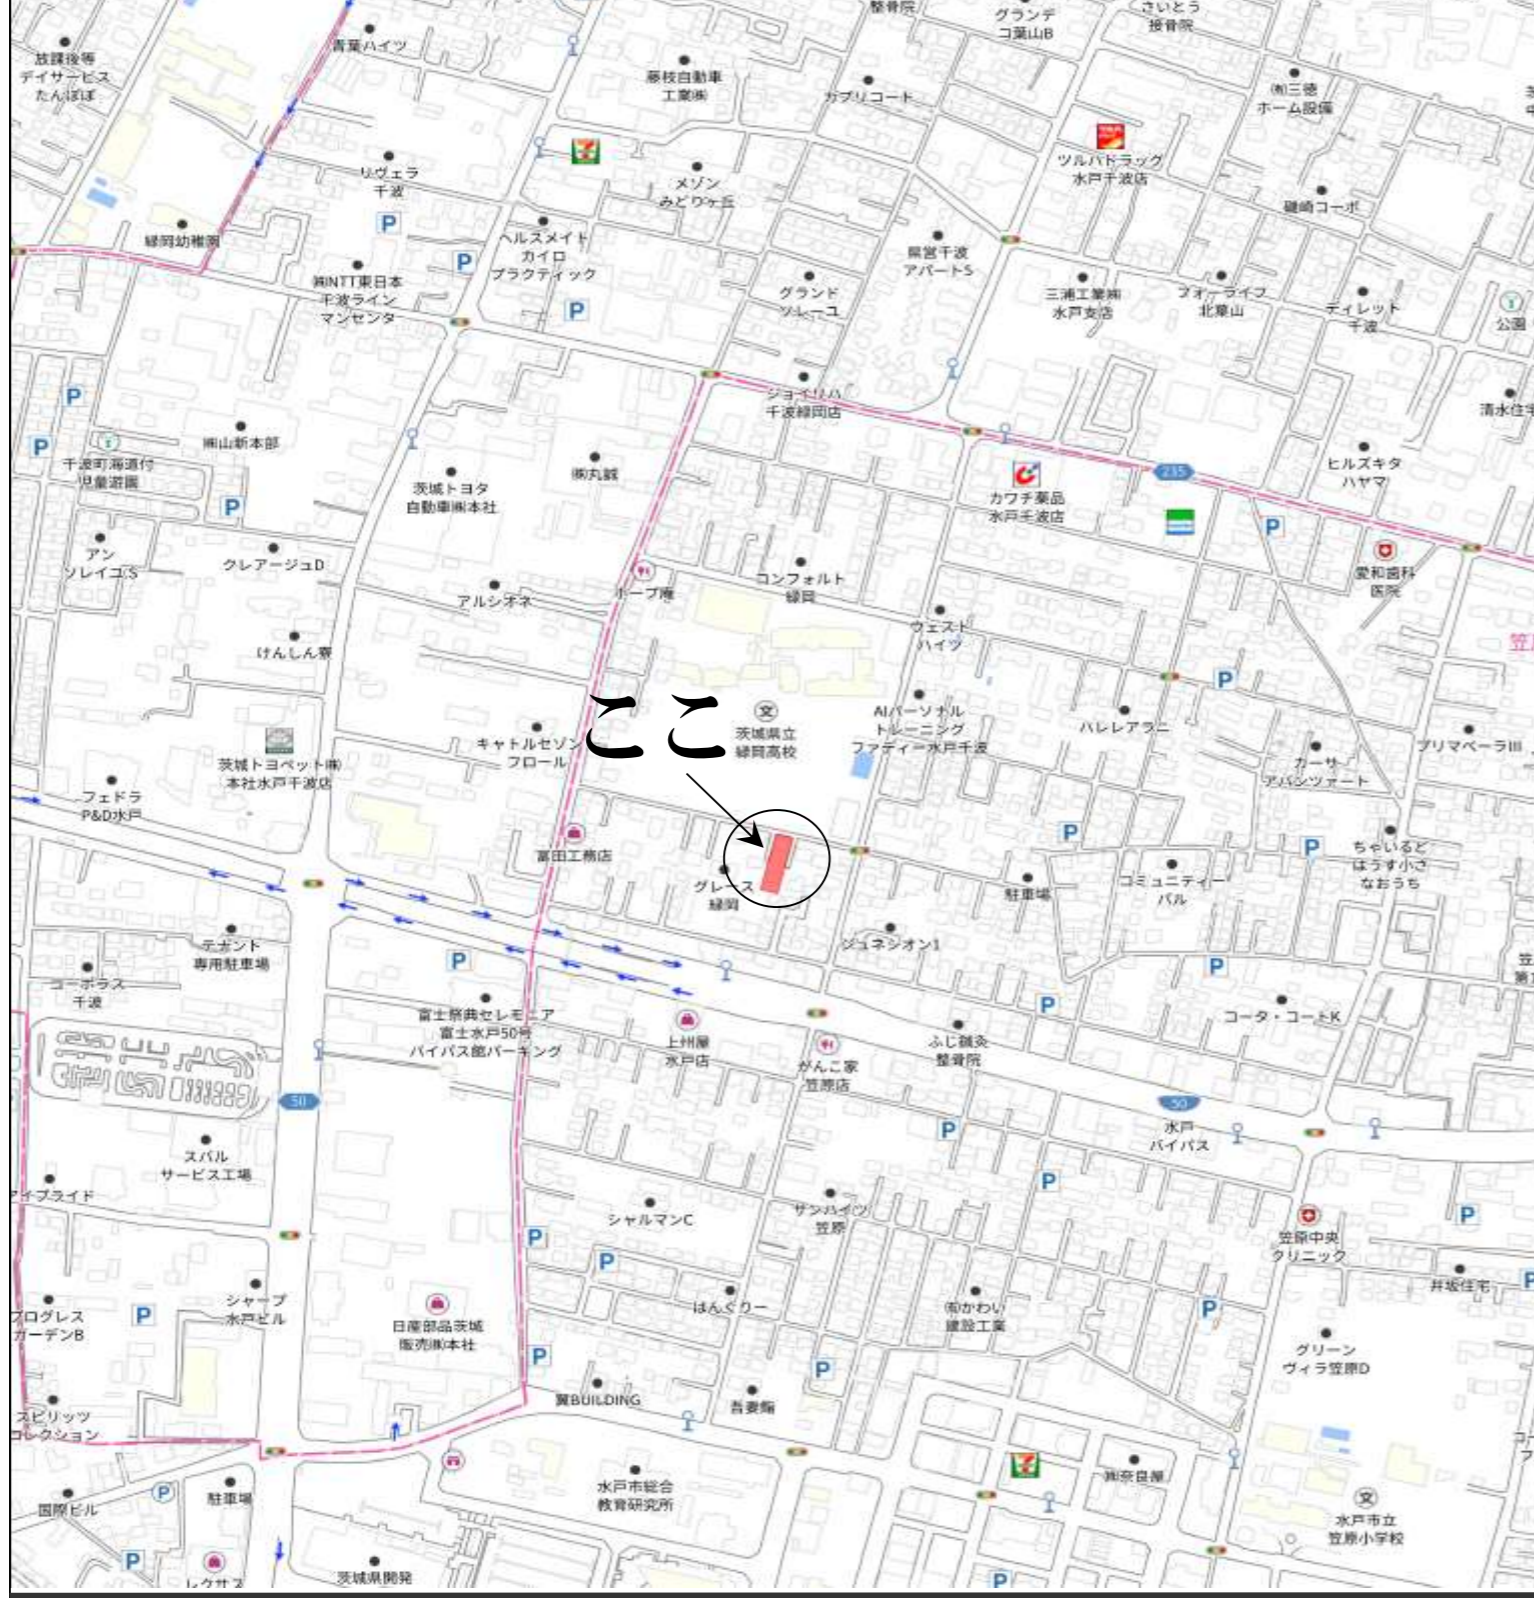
整骨院
グランデ
コ葉山B
さいとう
接骨院
放課後等
デイサービス
たんぽぽ
青葉ハイツ
藤枝自動車
工業㈱
カプリコート
㈲三徳
ホーム設備
ツルハドラッグ
水戸千波店
リヴェラ
千波
メゾン
みどりヶ丘
磯崎コーポ
緑岡幼稚園
ヘルスメイト
カイロ
プラクティック
県営千波
アパートS
㈱NTT東日本
千波ライン
マンセンタ
グランド
ソレーユ
三浦工業㈱
水戸支店
フォーライフ
北寮山
ディレット
千波
公園
ジョイフル
千波緑岡店
清水住宅
㈱山新本部
千波町海道付
児童遊園
茨城トヨタ
自動車㈱本社
㈱丸館
235
ヒルズキタ
ハヤマ
カワチ薬品
水戸千波店
アン
ソレイユS
クレアージュD
コンフォルト
緑岡
愛和歯科
医院
アルシオネ
ホープ庵
ウエスト
ハイツ
けんしん寮
笠
ここ
茨城県立
緑岡高校
AIパーソナル
トレーニング
ファディー水戸千波
ハレレアラニ
キャトルセゾン
フロール
プリマベーラIII
茨城トヨペット㈱
本社水戸千波店
カーサ
アバンツァート
フェドラ
P&D水戸
富田工務店
ちゃいるど
はうす小さ
なおうち
グレース
緑岡
駐車場
コミュニティー
パル
テナント
専用駐車場
ジュネシオン1
コーポラス
千波
コータ・コートK
富士祭典セレモニア
富士水戸50号
バイパス館パーキング
上州屋
水戸店
ふじ鍼灸
整骨院
がんこ家
笠原店
50
50
水戸
バイパス
スバル
サービス工場
イブライド
シャルマンC
サンハイツ
笠原
笠原中央
クリニック
シャープ
水戸ビル
はんぐりー
㈲かわい
建設工業
井坂住宅
プログレス
ガーデンB
日産部品茨城
販売㈱本社
グリーン
ヴィラ笠原D
翼BUILDING
吾妻庵
スピリッツ
コレクション
㈱奈良屋
国際ビル
駐車場
水戸市総合
教育研究所
水戸市立
笠原小学校
レクサス
茨城県開発